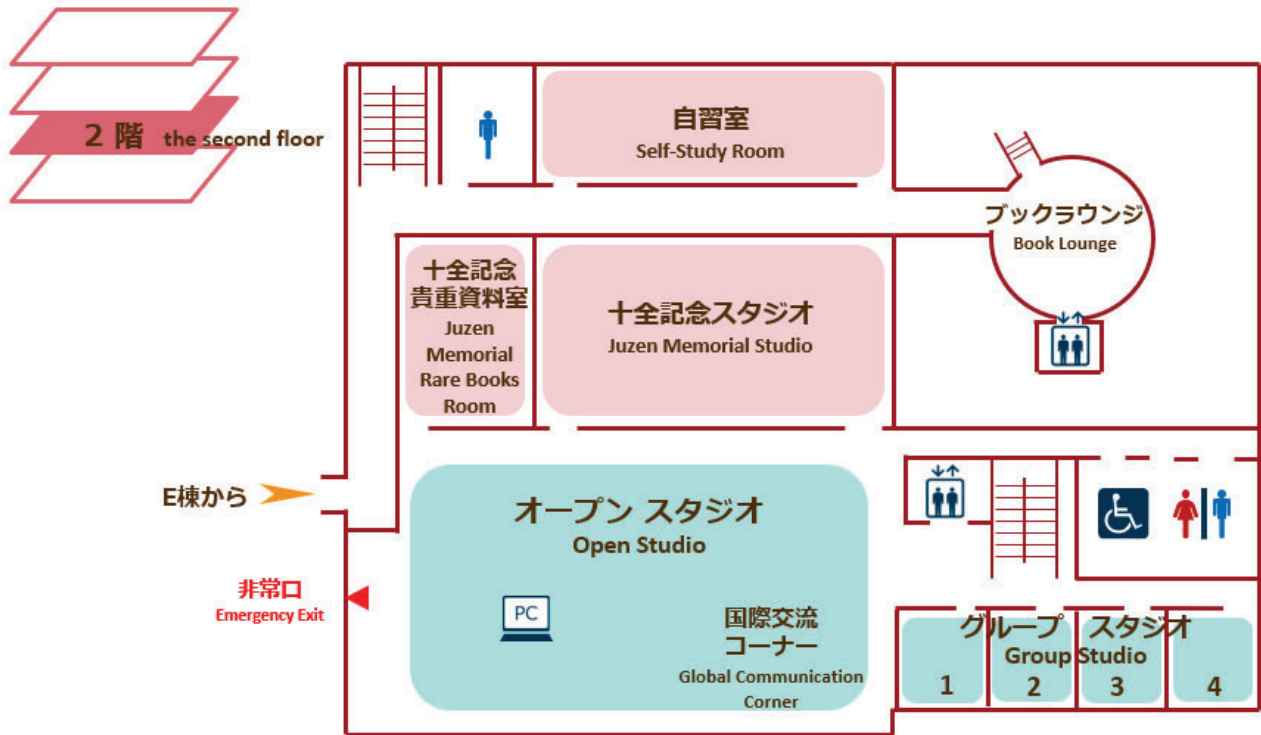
2 階 the second floor

自習室
Self-Study Room

ブックラウンジ
Book Lounge

十全記念
貴重資料室
Juzen Memorial Rare Books Room

十全記念スタジオ
Juzen Memorial Studio

E棟から

非常口
Emergency Exit

オープン スタジオ
Open Studio

PC

国際交流
コーナー
Global Communication Corner

グループ スタジオ
Group Studio
1 2 3 4